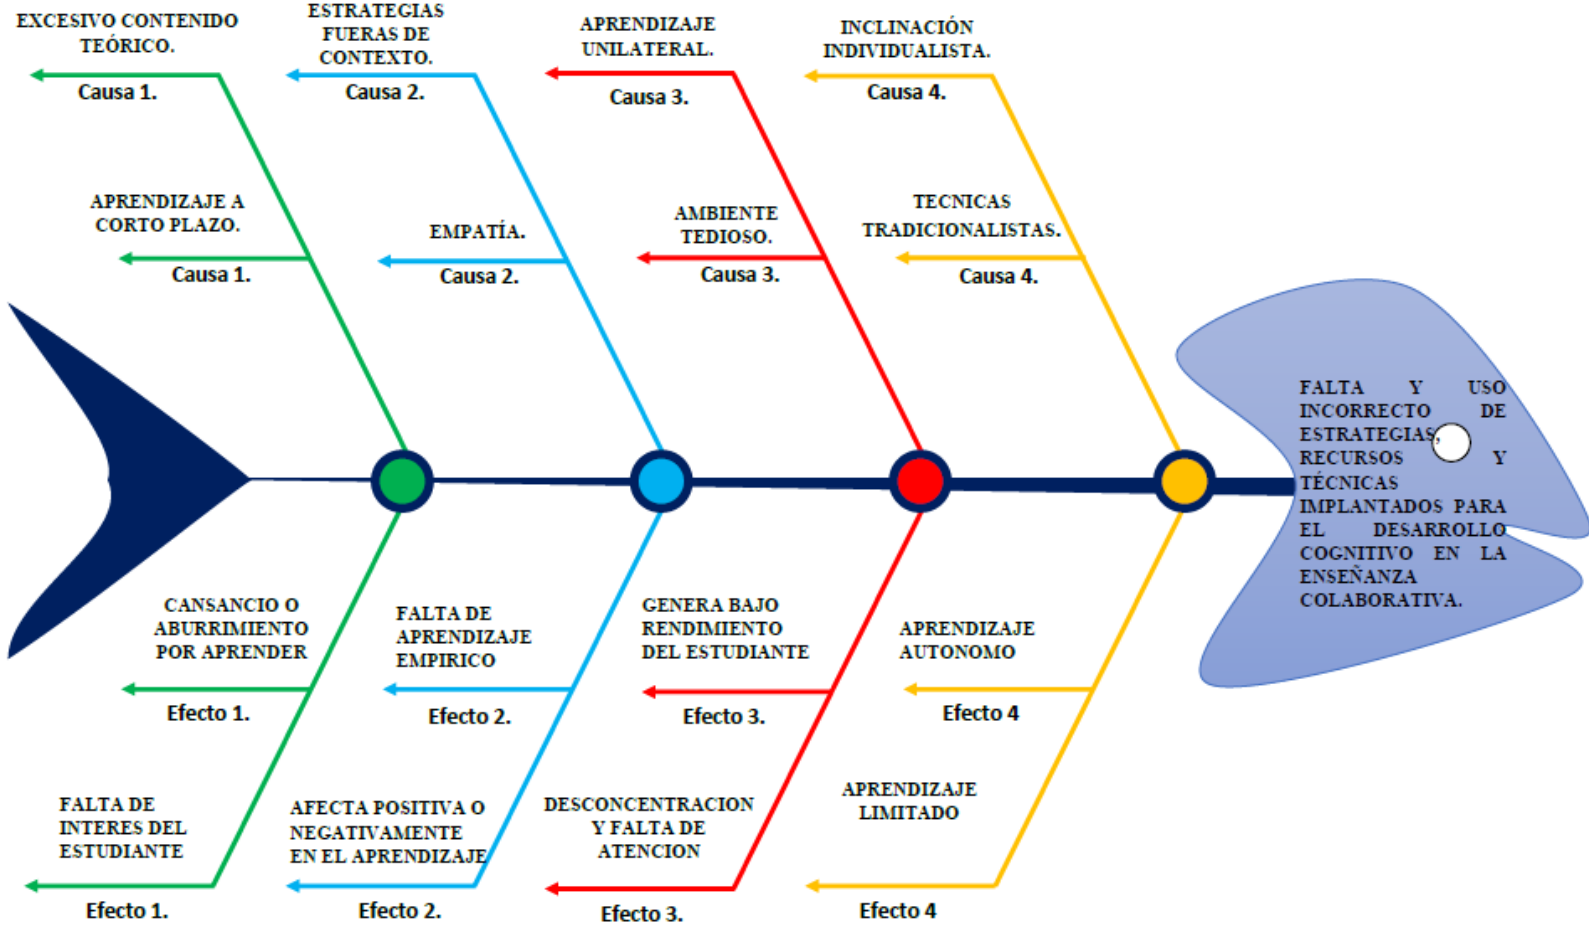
EXCESIVO CONTENIDO TEÓRICO.
Causa 1.

ESTRATEGIAS FUERAS DE CONTEXTO.
Causa 2.

APRENDIZAJE UNILATERAL.
Causa 3.

INCLINACIÓN INDIVIDUALISTA.
Causa 4.

APRENDIZAJE A CORTO PLAZO.
Causa 1.

EMPATÍA.
Causa 2.

AMBIENTE TEDIOSO.
Causa 3.

TECNICAS TRADICIONALISTAS.
Causa 4.

FALTA Y USO INCORRECTO DE ESTRATEGIAS, RECURSOS Y TÉCNICAS IMPLANTADOS PARA EL DESARROLLO COGNITIVO EN LA ENSEÑANZA COLABORATIVA.

CANSANCIO O ABURRIMIENTO POR APRENDER
Efecto 1.

FALTA DE APRENDIZAJE EMPIRICO
Efecto 2.

GENERA BAJO RENDIMIENTO DEL ESTUDIANTE
Efecto 3.

APRENDIZAJE AUTONOMO
Efecto 4

FALTA DE INTERES DEL ESTUDIANTE
Efecto 1.

AFECTA POSITIVA O NEGATIVAMENTE EN EL APRENDIZAJE
Efecto 2.

DESCONCENTRACION Y FALTA DE ATENCION
Efecto 3.

APRENDIZAJE LIMITADO
Efecto 4